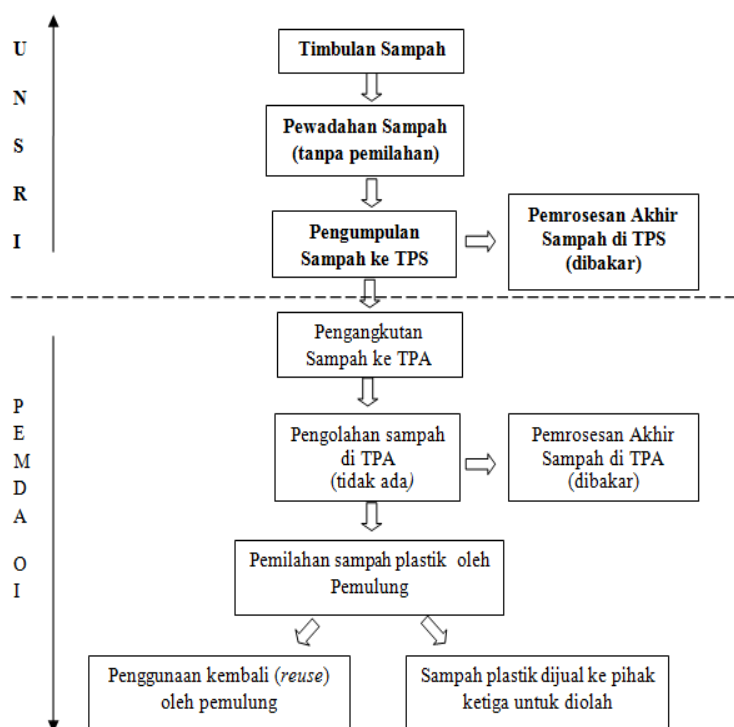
U
N
S
R
I

Timbulan Sampah

Pewadahan Sampah (tanpa pemilahan)

Pengumpulan Sampah ke TPS

Pemrosesan Akhir Sampah di TPS (dibakar)

P
E
M
D
A

O
I

Pengangkutan Sampah ke TPA

Pengolahan sampah di TPA (tidak ada)

Pemrosesan Akhir Sampah di TPA (dibakar)

Pemilahan sampah plastik oleh Pemulung

Penggunaan kembali (*reuse*) oleh pemulung

Sampah plastik dijual ke pihak ketiga untuk diolah